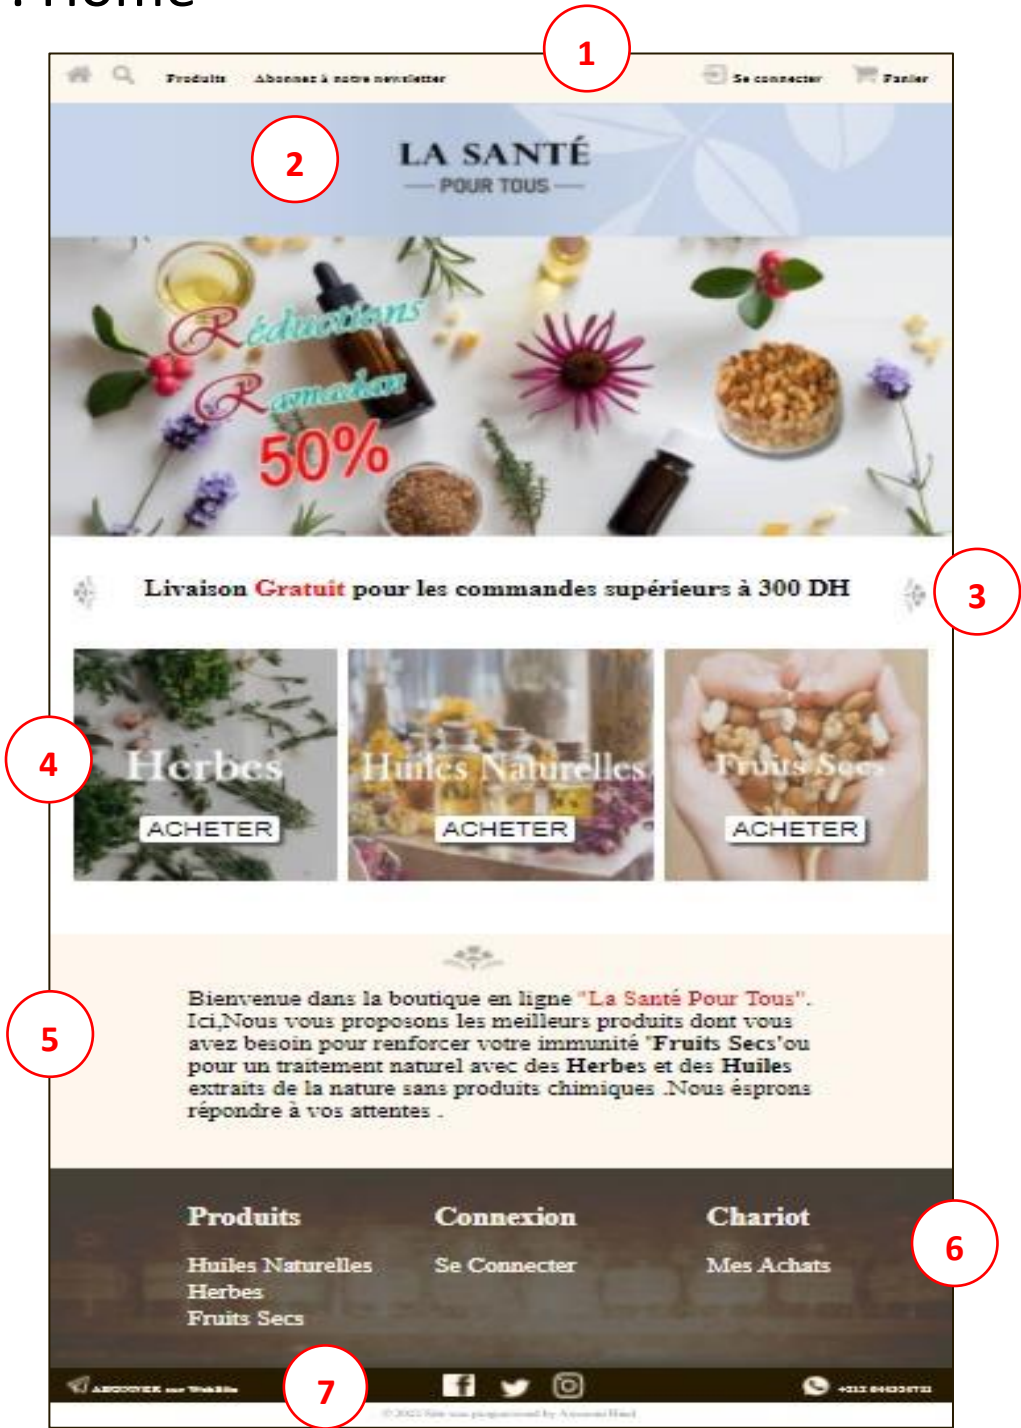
: Home

1

Produits Abonnez à notre newsletter Se connecter Panier

2

LA SANTÉ
POUR TOUS

Réductions
Ramadan
50%

Livraison Gratuit pour les commandes supérieurs à 300 DH

3

4

Herbes
ACHETER

Huiles Naturelles
ACHETER

Fruits Secs
ACHETER

5

Bienvenue dans la boutique en ligne "La Santé Pour Tous". Ici,Nous vous proposons les meilleurs produits dont vous avez besoin pour renforcer votre immunité "Fruits Secs"ou pour un traitement naturel avec des Herbes et des Huiles extraits de la nature sans produits chimiques .Nous éspronsrépondre à vos attentes .

Produits
Huiles Naturelles
Herbes
Fruits Secs

Connexion
Se Connecter

Chariot
Mes Achats

6

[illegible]

7

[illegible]

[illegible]